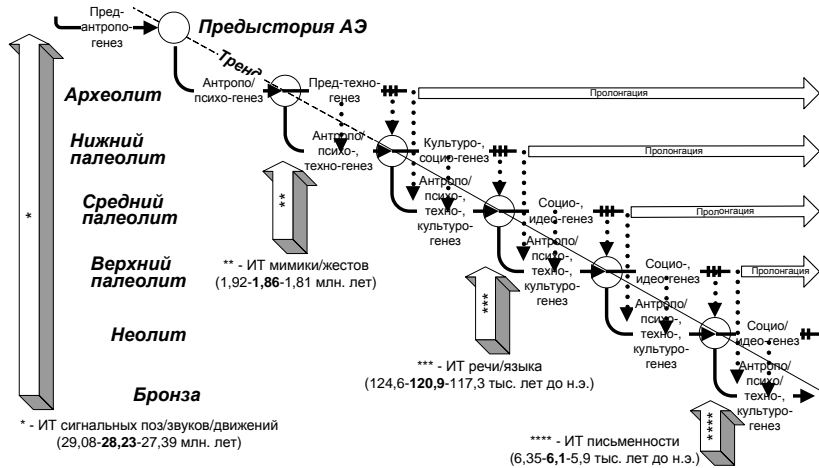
Пред-антропо-генез

Предыстория АЭ

Тренд

Археолит

Антропо/психо-генез

Пред-техно-генез

Пролонгация

Нижний палеолит

Антропо/психо-, техно-генез

Культуро-, социо-генез

Пролонгация

Средний палеолит

Антропо/психо-, техно-, культуро-генез

Социо-, идео-генез

Пролонгация

Верхний палеолит

Антропо/психо-, техно-, культуро-генез

Социо-, идео-генез

Пролонгация

Неолит

Антропо/психо-, техно-, культуро-генез

Социо/идео-генез

Бронза

Антропо/психо-, техно-, культуро-генез

*

**

** - ИТ мимики/жестов (1,92-**1,86**-1,81 млн. лет)

***

*** - ИТ речи/языка (124,6-**120,9**-117,3 тыс. лет до н.э.)

****

**** - ИТ письменности (6,35-**6,1**-5,9 тыс. лет до н.э.)

* - ИТ сигнальных поз/звуков/движений (29,08-**28,23**-27,39 млн. лет)